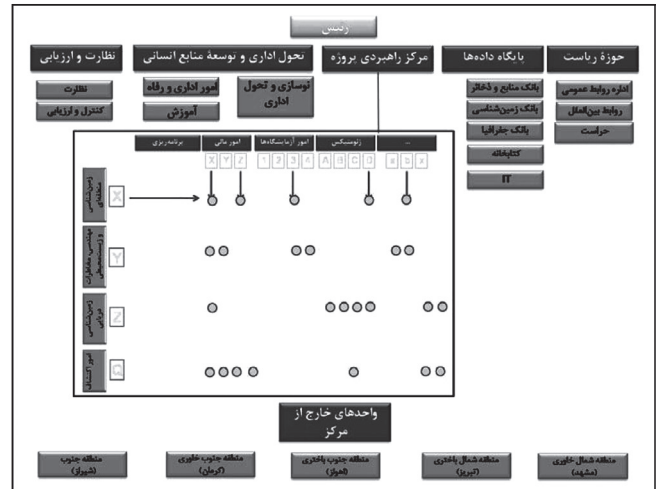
رئیس

حوزهٔ ریاست

اداره روابط عمومی

روابط بین‌الملل

حراست

پایگاه داده‌ها

بانک منابع و ذخائر

بانک زمین‌شناسی

بانک جغرافیا

کتابخانه

IT

مرکز راهبردی پروژه

تحول اداری و توسعهٔ منابع انسانی

نوسازی و تحول اداری

امور اداری و رفاه

آموزش

نظارت و ارزیابی

نظارت

کنترل و ارزیابی

...

ژئوتیکس

امور آزمایشگاه‌ها

امور مالی

برنامه‌ریزی

X

Y

Z

Q

واحدهای خارج از مرکز

منطقه شمال خاوری (مشهد)

منطقه شمال باختری (تبریز)

منطقه جنوب باختری (اهواز)

منطقه جنوب خاوری (کرمان)

منطقه جنوب (شیراز)